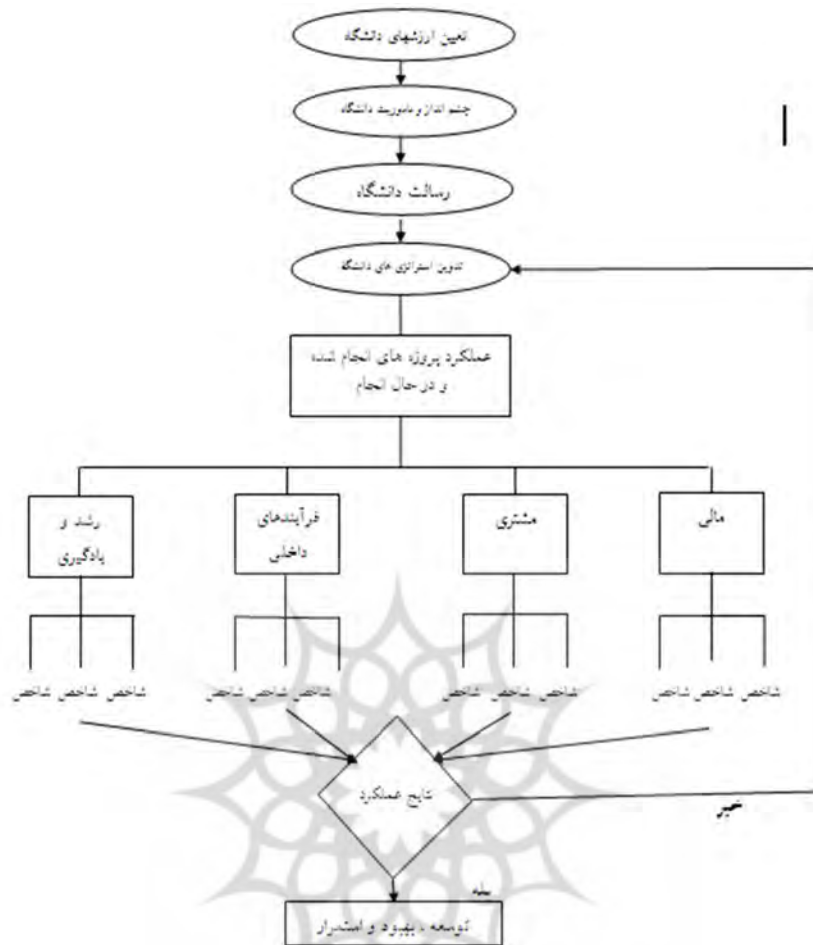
تعیین ارزشهای دانشگاه

چشم انداز و ماموریت دانشگاه

رسالت دانشگاه

تدوین استراتژی های دانشگاه

عملکرد پروژه های انجام شده و در حال انجام

رشد و یادگیری

فرآیندهای داخلی

مشتری

مالی

شاخص شاخص شاخص

شاخص شاخص شاخص

شاخص شاخص شاخص

شاخص شاخص شاخص

نتایج عملکرد

خیر

بله

توسعه ، بهبود و استمرار